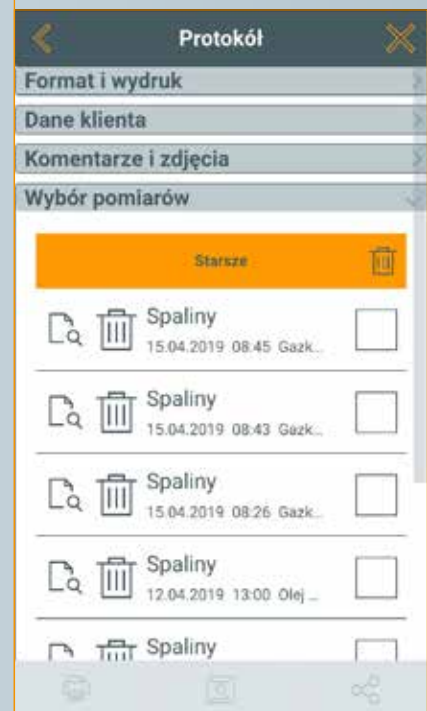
Protokół

Format i wydruk

Dane klienta

Komentarze i zdjęcia

Wybór pomiarów

Starsze

Spaliny
15.04.2019 08:45 Gazk...

Spaliny
15.04.2019 08:43 Gazk...

Spaliny
15.04.2019 08:26 Gazk...

Spaliny
12.04.2019 13:00 Olej ...

Spaliny